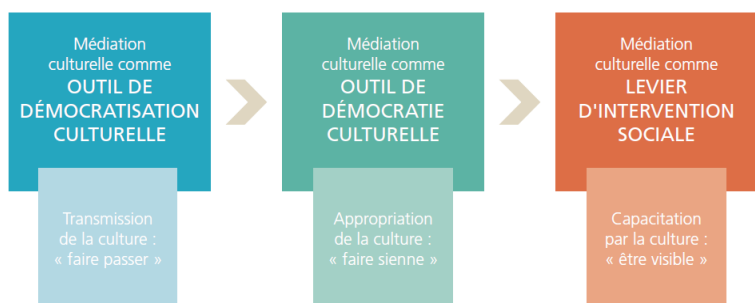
Médiation culturelle comme
OUTIL DE DÉMOCRATISATION CULTURELLE

Transmission de la culture : « faire passer »

Médiation culturelle comme
OUTIL DE DÉMOCRATIE CULTURELLE

Appropriation de la culture : « faire sienne »

Médiation culturelle comme
LEVIER D'INTERVENTION SOCIALE

Capacitation par la culture : « être visible »